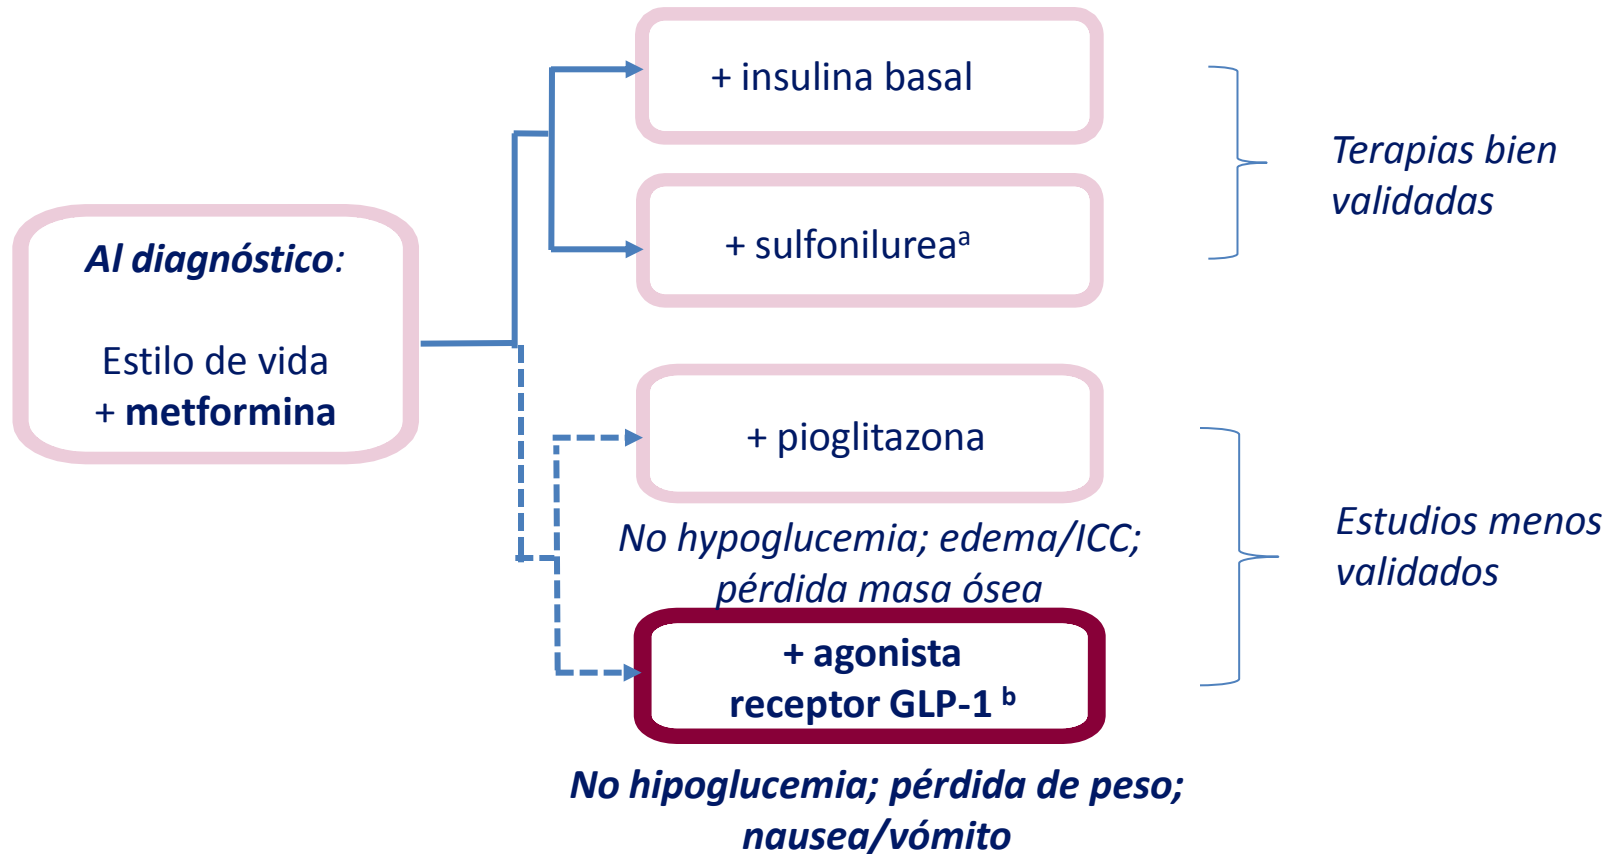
**Al diagnóstico**:

Estilo de vida
+ **metformina**

+ insulina basal

+ sulfonilurea$^{a}$

Terapias bien validadas

+ pioglitazona

No hypoglucemia; edema/ICC; pérdida masa ósea

+ agonista receptor GLP-1 $^{b}$

No hipoglucemia; pérdida de peso; nausea/vómito

Estudios menos validados